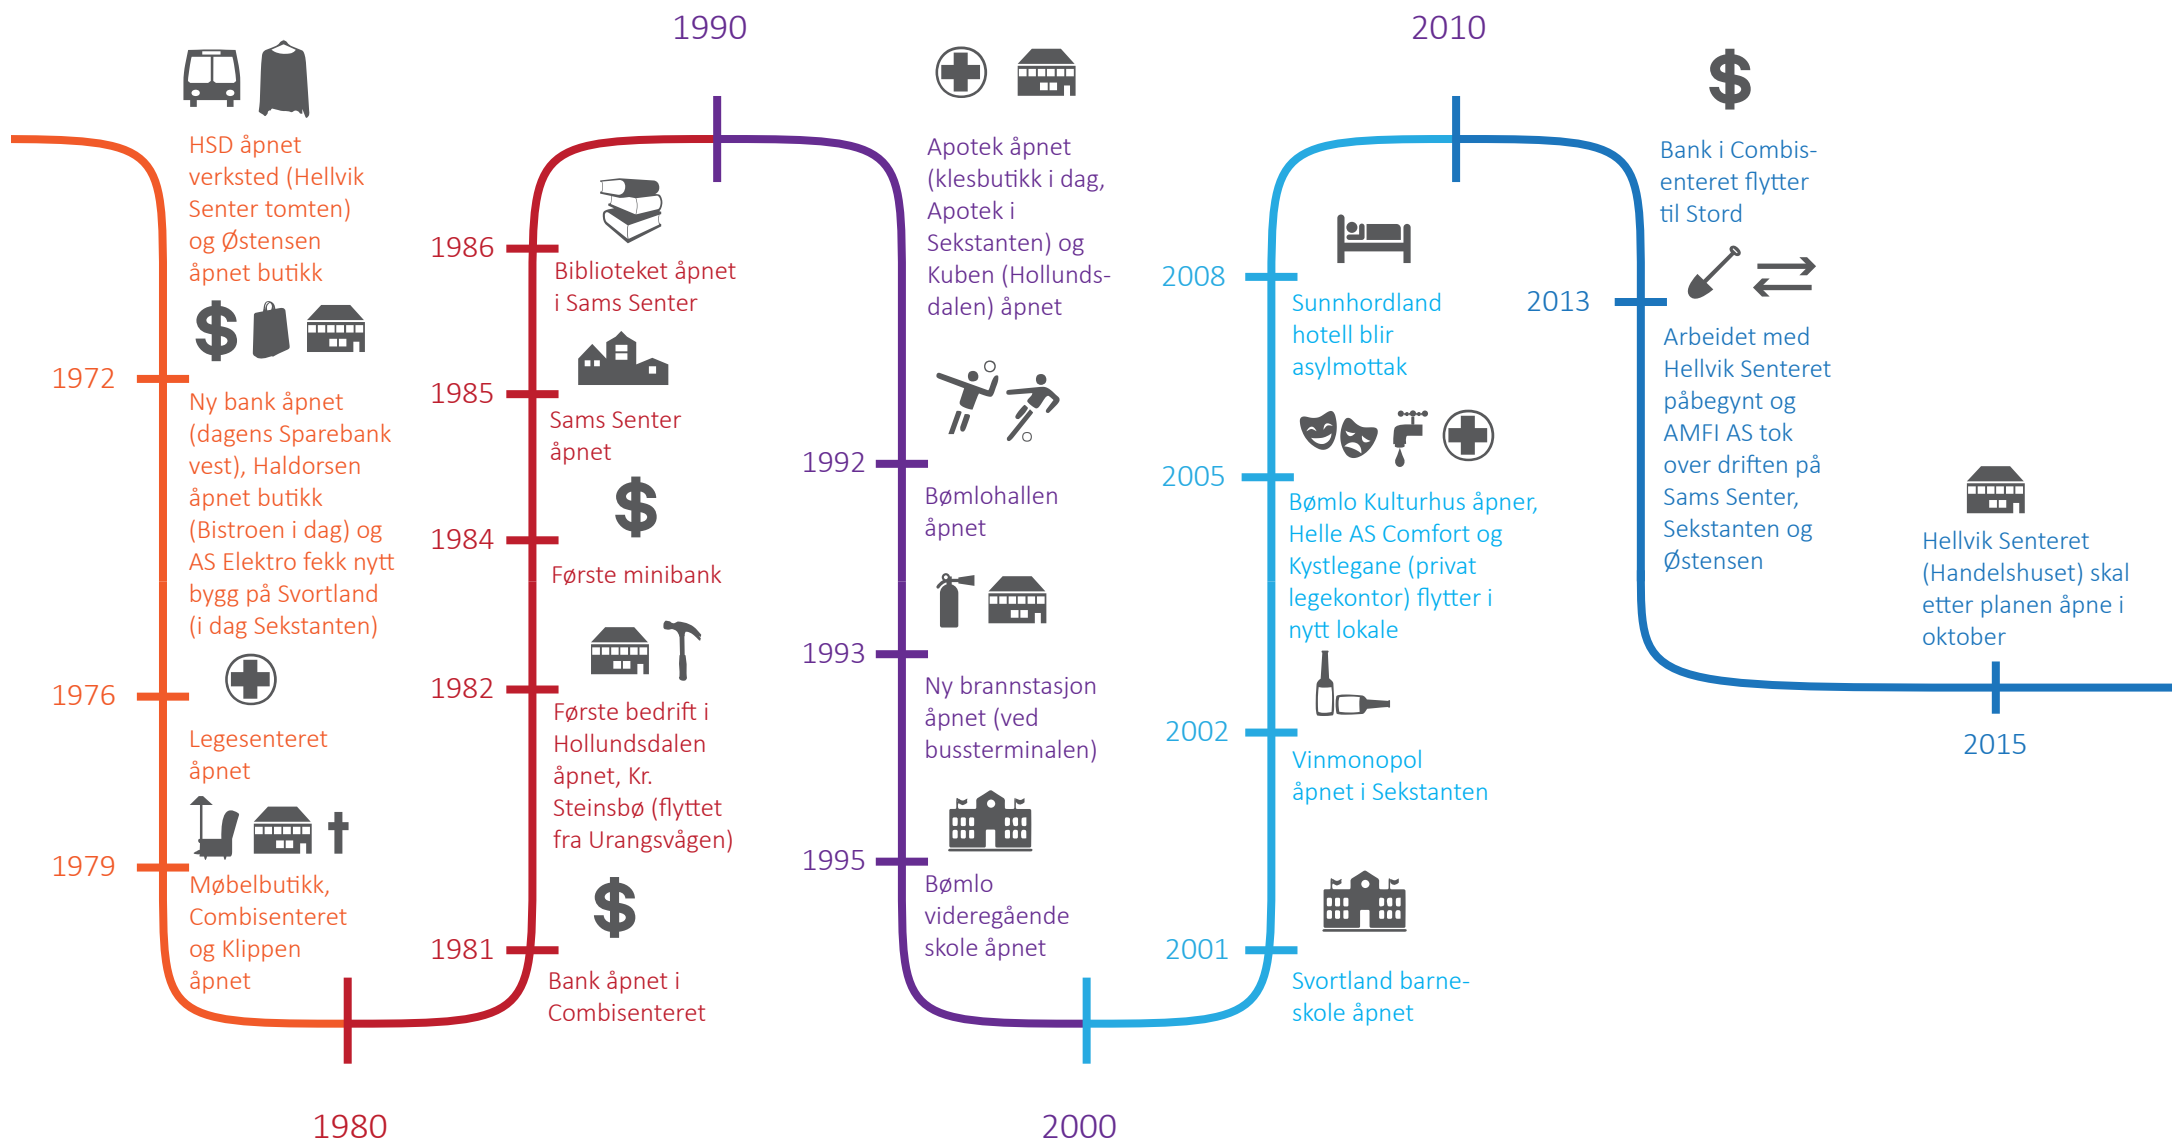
HSD åpnet verksted (Hellvik Senter tomten) og Østensen åpnet butikk

1972

Ny bank åpnet (dagens Sparebank vest), Haldorsen åpnet butikk (Bistroen i dag) og AS Elektro fekk nytt bygg på Svortland (i dag Sekstanten)

1976

Legesenteret åpnet

1979

Møbelbutikk, Combisenteret og Klippen åpnet

1980

1990

1986

Biblioteket åpnet i Sams Senter

1985

Sams Senter åpnet

1984

Første minibank

1982

Første bedrift i Hollundsdalen åpnet, Kr. Steinsbø (flyttet fra Urangsvågen)

1981

Bank åpnet i Combisenteret

Apotek åpnet (klesbutikk i dag, Apotek i Sekstanten) og Kuben (Hollundsdalen) åpnet

1992

Bømlohallen åpnet

1993

Ny brannstasjon åpnet (ved bussterminalen)

1995

Bømlo videregående skole åpnet

2000

2010

2008

Sunnhordland hotell blir asylmottak

2005

Bømlo Kulturhus åpner, Helle AS Comfort og Kystlegane (privat legekontor) flytter i nytt lokale

2002

Vinmonopol åpnet i Sekstanten

2001

Svortland barneskole åpnet

Bank i Combisenteret flytter til Stord

2013

Arbeidet med Hellvik Senteret påbegynt og AMFI AS tok over driften på Sams Senter, Sekstanten og Østensen

Hellvik Senteret (Handelshuset) skal etter planen åpne i oktober

2015